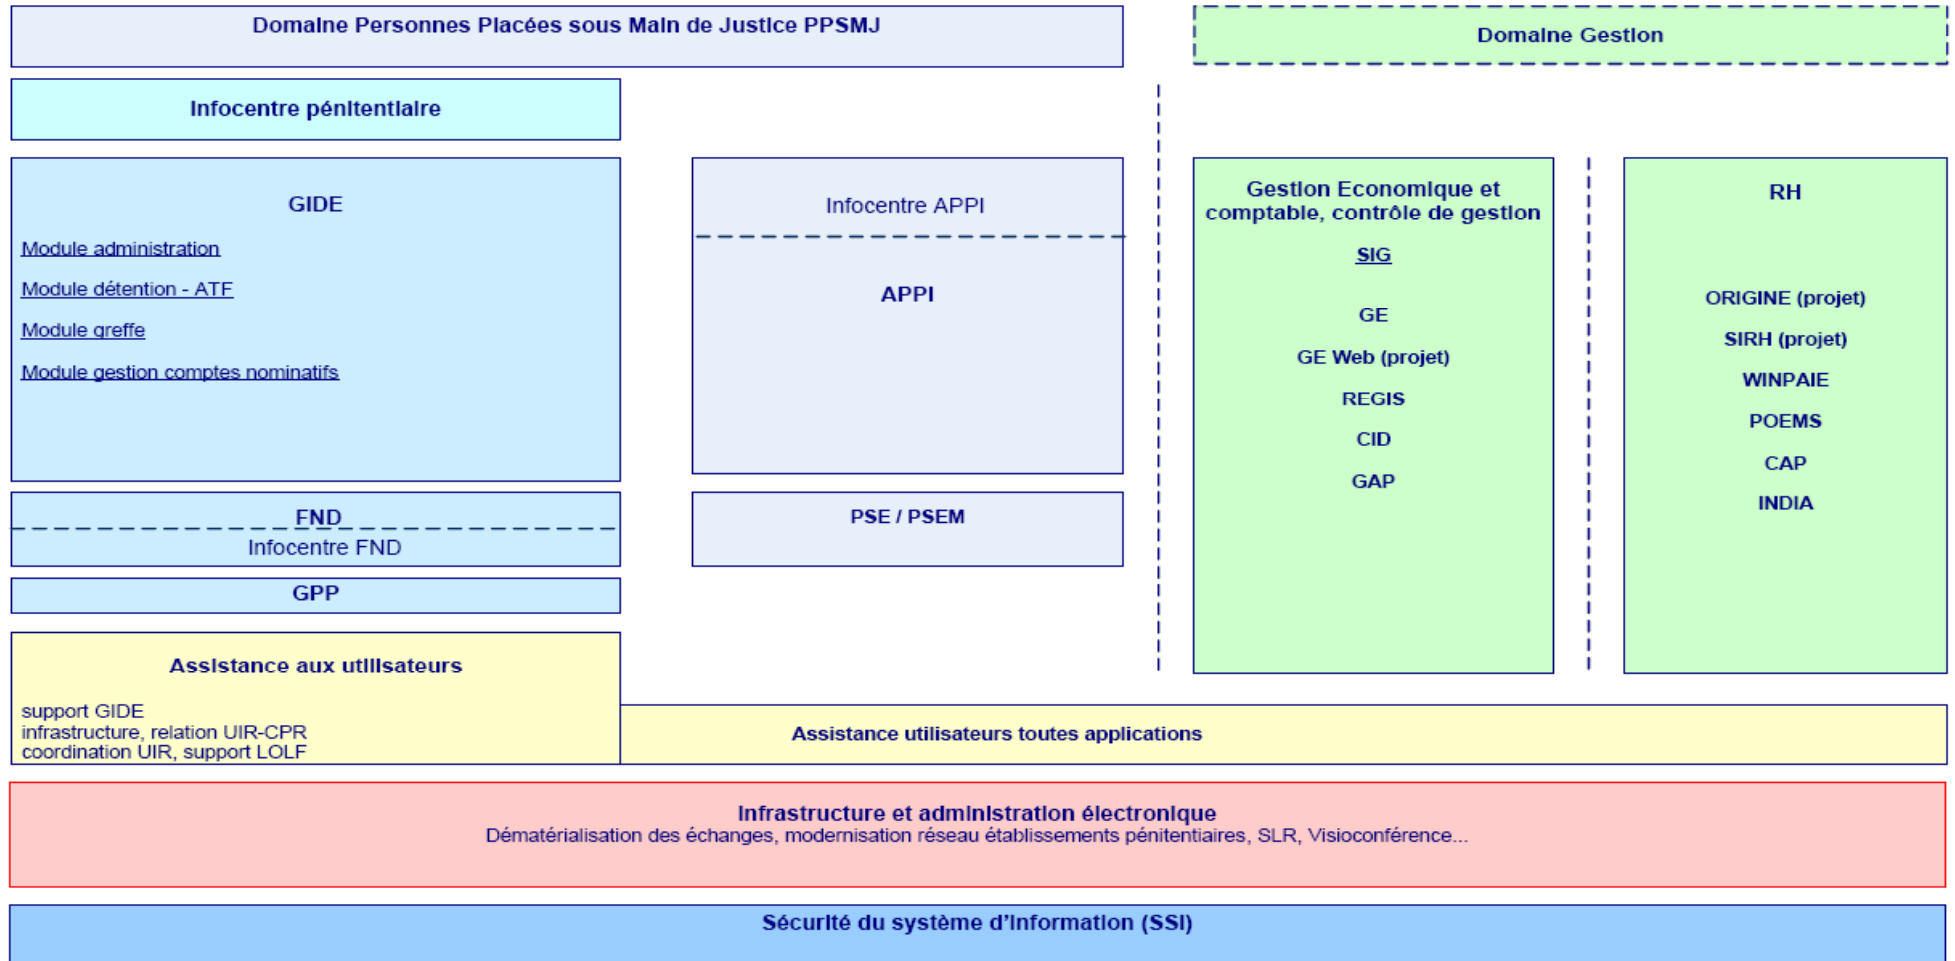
Domaine Personnes Placées sous Main de Justice PPSMJ

Domaine Gestion

Infocentre pénitentiaire

GIDE

Module administration

Module détention - ATF

Module greffe

Module gestion comptes nominatifs

Infocentre APPI

APPI

Gestion Economique et comptable, contrôle de gestion

SIG

GE

GE Web (projet)

REGIS

CID

GAP

RH

ORIGINE (projet)

SIRH (projet)

WINPAIE

POEMS

CAP

INDIA

FND

Infocentre FND

PSE / PSEM

GPP

Assistance aux utilisateurs

support GIDE
infrastructure, relation UIR-CPR
coordination UIR, support LOLF

Assistance utilisateurs toutes applications

Infrastructure et administration électronique
Dématérialisation des échanges, modernisation réseau établissements pénitentiaires, SLR, Visioconférence...

Sécurité du système d'information (SSI)